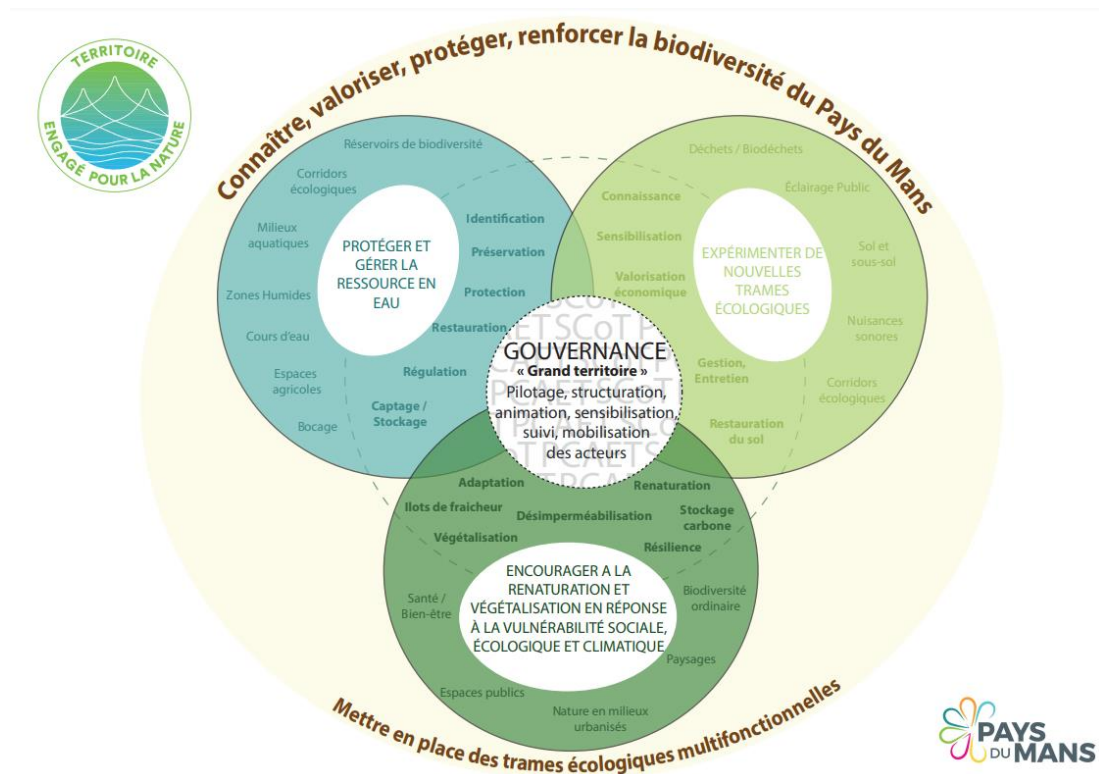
TERRITOIRE ENGAGÉ POUR LA NATURE

Connaître, valoriser, protéger, renforcer la biodiversité du Pays du Mans

Réservoirs de biodiversité
Corridors écologiques
Milieux aquatiques
Zones Humides
Cours d'eau
Espaces agricoles
Bocage
Identification
Préservation
Protection
Restauration
Régulation
Captage / Stockage

PROTÉGER ET GÉRER LA RESSOURCE EN EAU

Déchets / Biodéchets
Éclairage Public
Sol et sous-sol
Nuisances sonores
Corridors écologiques
Connaissance
Sensibilisation
Valorisation économique
Gestion, Entretien
Restauration du sol

EXPÉRIMENTER DE NOUVELLES TRAMES ÉCOLOGIQUES

GOUVERNANCE
« Grand territoire »
Pilotage, structuration, animation, sensibilisation, suivi, mobilisation des acteurs

Adaptation
Ilots de fraicheur
Désimperméabilisation
Végétalisation
Renaturation
Stockage carbone
Résilience
Santé / Bien-être
Biodiversité ordinaire
Paysages
Espaces publics
Nature en milieux urbanisés

ENCOURAGER A LA RENATURATION ET VÉGÉTALISATION EN RÉPONSE À LA VULNÉRABILITÉ SOCIALE, ÉCOLOGIQUE ET CLIMATIQUE

Mettre en place des trames écologiques multifonctionnelles

PAYS DU MANS